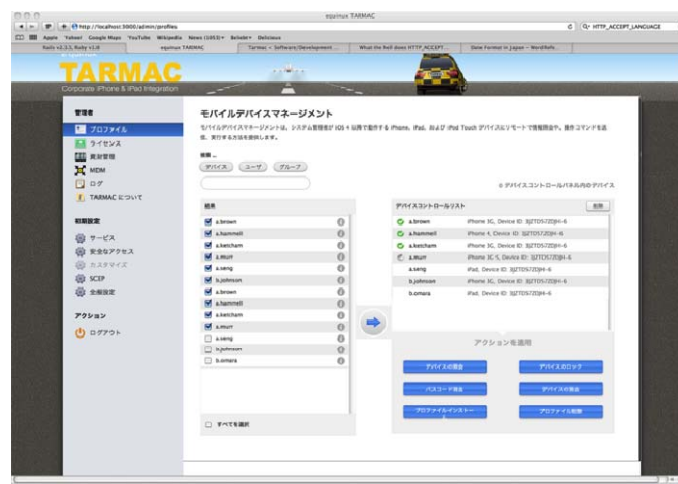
equinux TARMAC

http://localhost:3000/admin/profiles

HTTP_ACCEPT_LANGUAGE

Apple Yahoo! Google Maps YouTube Wikipedia News (1053) Beholdr Delicious

Rails v2.3.3, Ruby v1.8 | equinux TARMAC | Tarmac – Software/Development... | What the Hell does HTTP_ACCEPT... | Date Format in Japan – WordRefe...

TARMAC
Corporate iPhone & iPad Integration

管理者
プロファイル
ライセンス
資産管理
MDM
ログ
TARMAC について

初期設定
サービス
安全なアクセス
カスタマイズ
SCEP
全般設定

アクション
ログアウト

モバイルデバイスマネージメント

モバイルデバイスマネージメントは、システム管理者が iOS 4 以降で動作する iPhone、iPad、および iPod Touch デバイスにリモートで情報照会や、操作コマンドを送信、実行する方法を提供します。

検索...
デバイス ユーザ グループ

自 デバイスコントロールパネル内のデバイス

結果
a.brown
a.hammell
a.ketcham
a.murr
a.seng
b.johnson
a.brown
a.hammell
a.ketcham
a.murr
a.seng
b.johnson
b.omara

すべてを選択

デバイスコントロールリスト 削除
a.brown iPhone 3G, Device ID: 3JZT0572DJH-6
a.hammell iPhone 4, Device ID: 3JZT0572DJH-6
a.ketcham iPhone 3G, Device ID: 3JZT0572DJH-6
a.murr iPhone 3G S, Device ID: 3JZT0572DJH-6
a.seng iPad, Device ID: 3JZT0572DJH-6
b.johnson iPhone 3G, Device ID: 3JZT0572DJH-6
b.omara iPad, Device ID: 3JZT0572DJH-6

アクションを適用
デバイスの照会
デバイスのロック
パスコード消去
デバイスの消去
プロファイルインストール
プロファイル削除